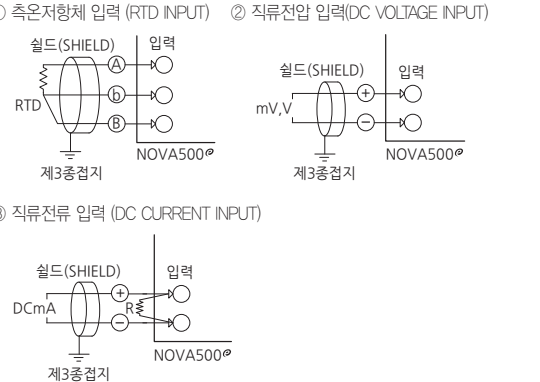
① 측온저항체 입력 (RTD INPUT)

쉴드(SHIELD)
입력
Ⓐ
ⓑ
Ⓑ
RTD
NOVA500
제3종접지

② 직류전압 입력(DC VOLTAGE INPUT)

쉴드(SHIELD)
입력
mV,V
⊕
⊖
NOVA500
제3종접지

③ 직류전류 입력 (DC CURRENT INPUT)

쉴드(SHIELD)
입력
DCmA
⊕
⊖
R
NOVA500
제3종접지